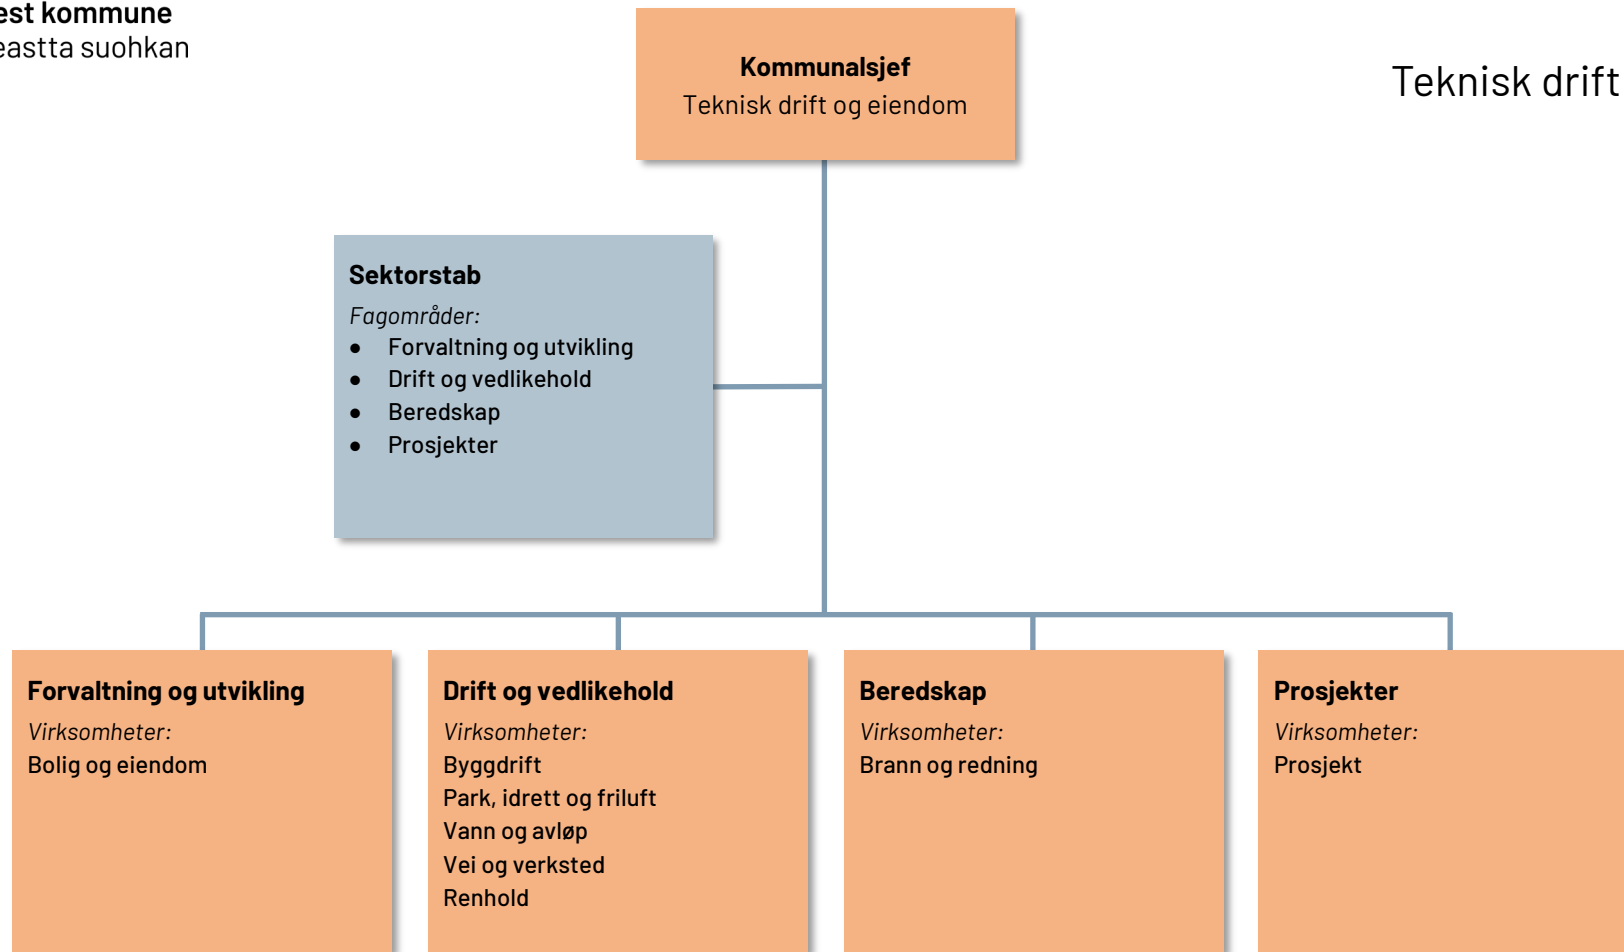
**est kommune**
eastta suohkan

**Kommunalsjef**
Teknisk drift og eiendom

Teknisk drift

**Sektorstab**
*Fagområder:*
- Forvaltning og utvikling
- Drift og vedlikehold
- Beredskap
- Prosjekter

**Forvaltning og utvikling**
*Virksomheter:*
Bolig og eiendom

**Drift og vedlikehold**
*Virksomheter:*
Byggdrift
Park, idrett og friluft
Vann og avløp
Vei og verksted
Renhold

**Beredskap**
*Virksomheter:*
Brann og redning

**Prosjekter**
*Virksomheter:*
Prosjekt